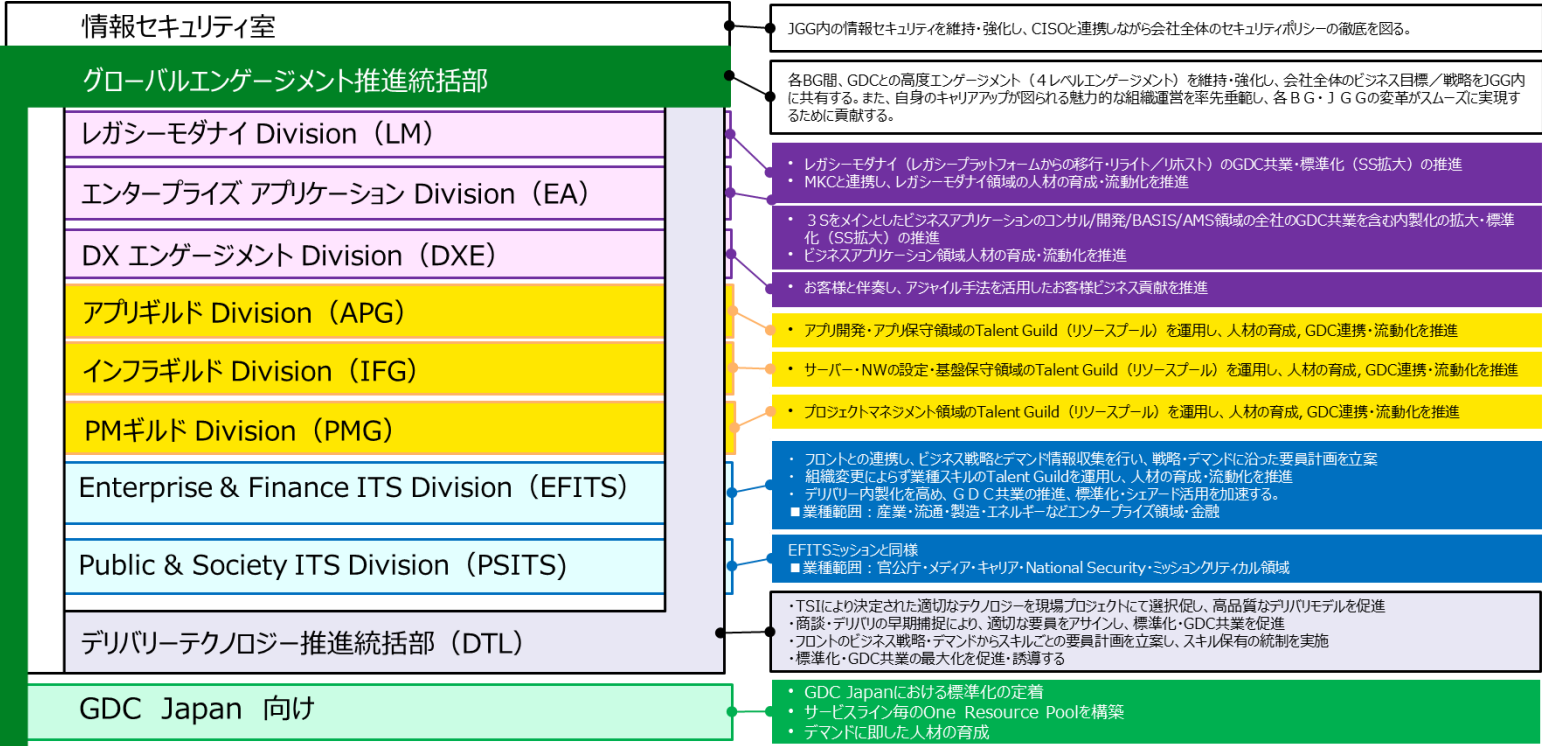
情報セキュリティ室

JGG内の情報セキュリティを維持・強化し、CISOと連携しながら会社全体のセキュリティポリシーの徹底を図る。

グローバルエンゲージメント推進統括部

各BG間、GDCとの高度エンゲージメント（４レベルエンゲージメント）を維持・強化し、会社全体のビジネス目標／戦略をJGG内に共有する。また、自身のキャリアアップが図られる魅力的な組織運営を率先垂範し、各ＢＧ・ＪＧＧの変革がスムーズに実現するために貢献する。

レガシーモダナイ Division（LM）

エンタープライズ アプリケーション Division（EA）

DX エンゲージメント Division（DXE）

・ レガシーモダナイ（レガシープラットフォームからの移行・リライト／リホスト）のGDC共業・標準化（SS拡大）の推進
・ MKCと連携し、レガシーモダナイ領域の人材の育成・流動化を推進

・ ３Sをメインとしたビジネスアプリケーションのコンサル/開発/BASIS/AMS領域の全社のGDC共業を含む内製化の拡大・標準化（SS拡大）の推進
・ ビジネスアプリケーション領域人材の育成・流動化を推進

・ お客様と伴奏し、アジャイル手法を活用したお客様ビジネス貢献を推進

アプリギルド Division（APG）

・ アプリ開発・アプリ保守領域のTalent Guild（リソースプール）を運用し、人材の育成, GDC連携・流動化を推進

インフラギルド Division（IFG）

・ サーバー・NWの設定・基盤保守領域のTalent Guild（リソースプール）を運用し、人材の育成, GDC連携・流動化を推進

PMギルド Division（PMG）

・ プロジェクトマネジメント領域のTalent Guild（リソースプール）を運用し、人材の育成, GDC連携・流動化を推進

Enterprise & Finance ITS Division（EFITS）

・ フロントとの連携し、ビジネス戦略とデマンド情報収集を行い、戦略・デマンドに沿った要員計画を立案
・ 組織変更によらず業種スキルのTalent Guildを運用し、人材の育成・流動化を推進
・ デリバリー内製化を高め、ＧＤＣ共業の推進、標準化・シェアード活用を加速する。
■業種範囲：産業・流通・製造・エネルギーなどエンタープライズ領域・金融

Public & Society ITS Division（PSITS）

EFITSミッションと同様
■業種範囲：官公庁・メディア・キャリア・National Security・ミッションクリティカル領域

デリバリーテクノロジー推進統括部（DTL）

・TSIにより決定された適切なテクノロジーを現場プロジェクトにて選択促し、高品質なデリバリモデルを促進
・商談・デリバリの早期捕捉により、適切な要員をアサインし、標準化・GDC共業を促進
・フロントのビジネス戦略・デマンドからスキルごとの要員計画を立案し、スキル保有の統制を実施
・標準化・GDC共業の最大化を促進・誘導する

GDC Japan 向け

・ GDC Japanにおける標準化の定着
・ サービスライン毎のOne Resource Poolを構築
・ デマンドに即した人材の育成